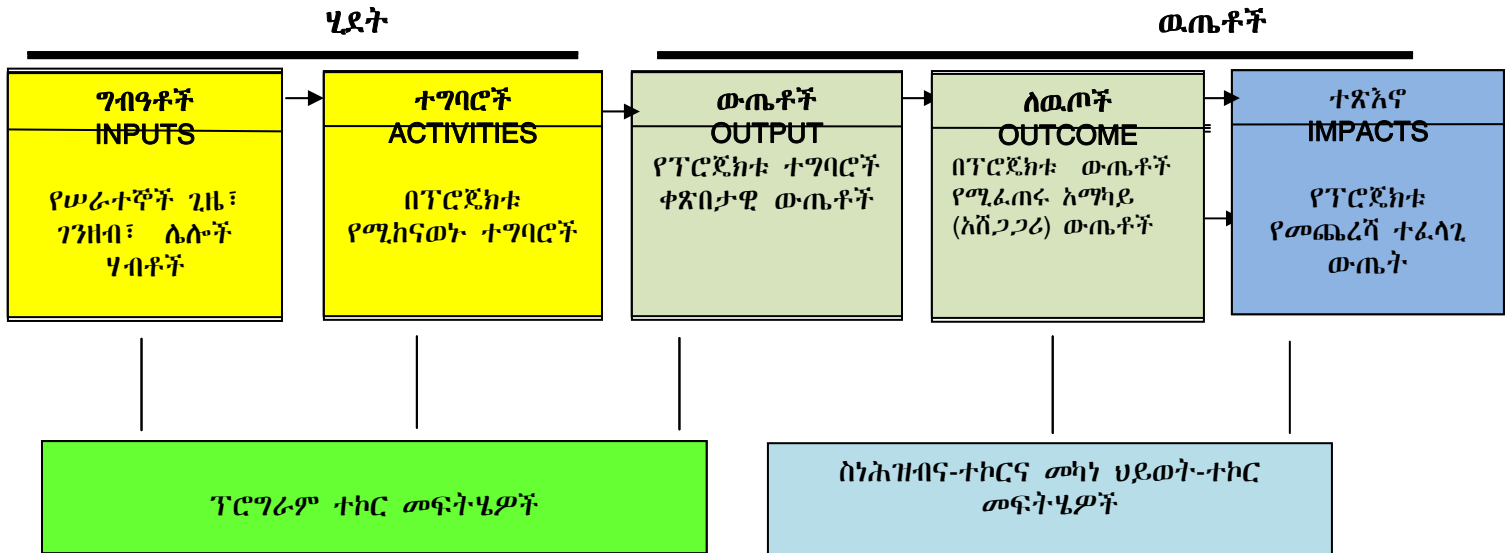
ሂደት

ዉጤቶች

ግብዓቶች
INPUTS

የሠራተኞች ጊዜ፣ ገንዘብ፣ ሌሎች ሃብቶች

ተግባሮች
ACTIVITIES

በፕሮጀክቱ የሚከናወኑ ተግባሮች

ውጤቶች
OUTPUT

የፕሮጀክቱ ተግባሮች ቀጽበታዊ ውጤቶች

ለዉጦች
OUTCOME

በፕሮጀክቱ ውጤቶች የሚፈጠሩ አማካይ (አሸጋጋሪ) ውጤቶች

ተጽእኖ
IMPACTS

የፕሮጀክቱ የመጨረሻ ተፈላጊ ውጤት

ፕሮግራም ተኮር መፍትሄዎች

ስነሕዝብና-ተኮርና መካነ ህይወት-ተኮር መፍትሄዎች